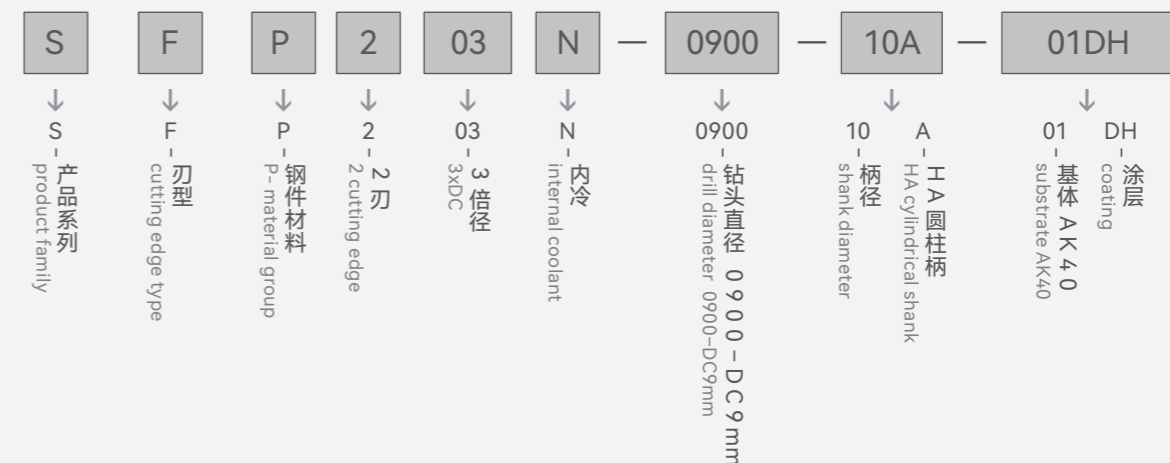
S F P 2 03 N — 0900 — 10A — 01DH

S
产品系列
product family

F
刃型
cutting edge type

P
钢件材料
P- material group

2
2 刃
2 cutting edge

03
3 倍径
3xDC

N
内冷
internal coolant

0900
钻头直径 0900-DC9mm
drill diameter 0900-DC9mm

10
柄径
shank diameter

A
HA 圆柱柄
HA cylindrical shank

01
基体 AK40
substrate AK40

DH
涂层
coating